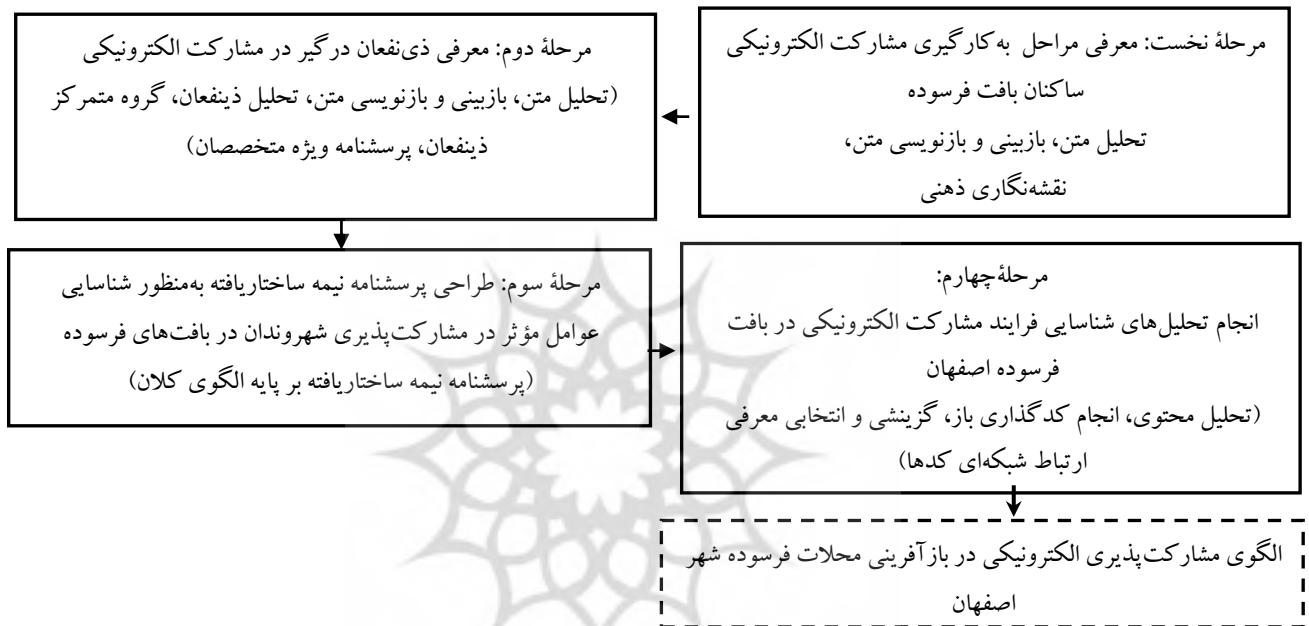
مرحلهٔ نخست: معرفی مراحل به‌کارگیری مشارکت الکترونیکی ساکنان بافت فرسوده
تحلیل متن، بازبینی و بازنویسی متن،
نقشه‌نگاری ذهنی

مرحلهٔ دوم: معرفی ذی‌نفعان درگیر در مشارکت الکترونیکی
(تحلیل متن، بازبینی و بازنویسی متن، تحلیل ذینفعان، گروه متمرکز ذینفعان، پرسشنامه ویژه متخصصان)

مرحلهٔ سوم: طراحی پرسشنامه نیمه ساختاریافته به‌منظور شناسایی عوامل مؤثر در مشارکت‌پذیری شهروندان در بافت‌های فرسوده
(پرسشنامه نیمه ساختاریافته بر پایه الگوی کلان)

مرحلهٔ چهارم:
انجام تحلیل‌های شناسایی فرایند مشارکت الکترونیکی در بافت فرسوده اصفهان
(تحلیل محتوی، انجام کدگذاری باز، گزینشی و انتخابی معرفی ارتباط شبکه‌ای کدها)

الگوی مشارکت‌پذیری الکترونیکی در بازآفرینی محلات فرسوده شهر اصفهان